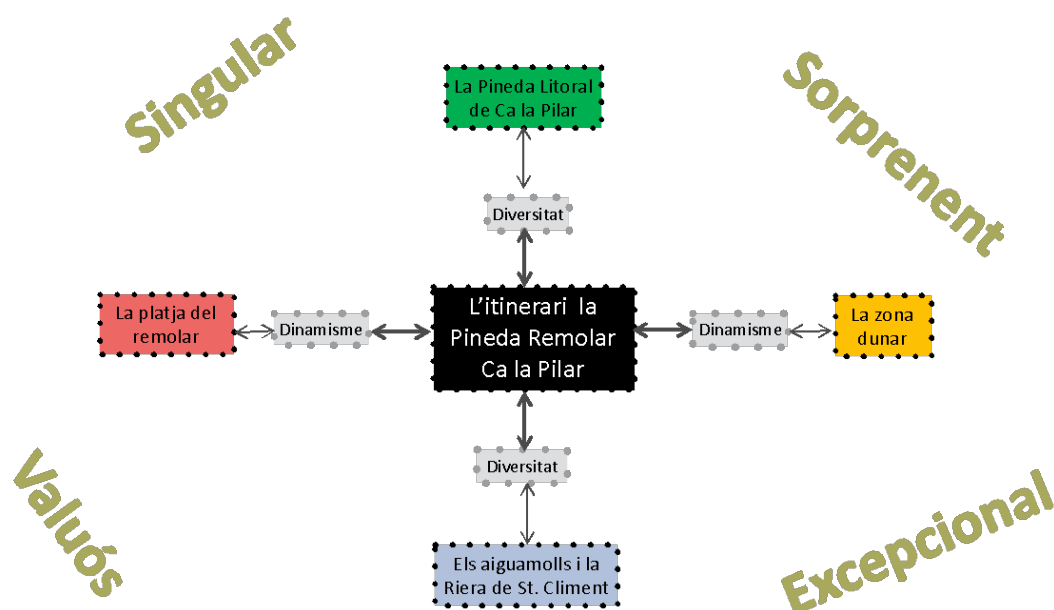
Singular

La Pineda Litoral de Ca la Pilar

Sorprenent

Diversitat

La platja del remolar

Dinamisme

L'itinerari la Pineda Remolar Ca la Pilar

Dinamisme

La zona dunar

Diversitat

Valuós

Els aiguamolls i la Riera de St. Climent

Excepcional